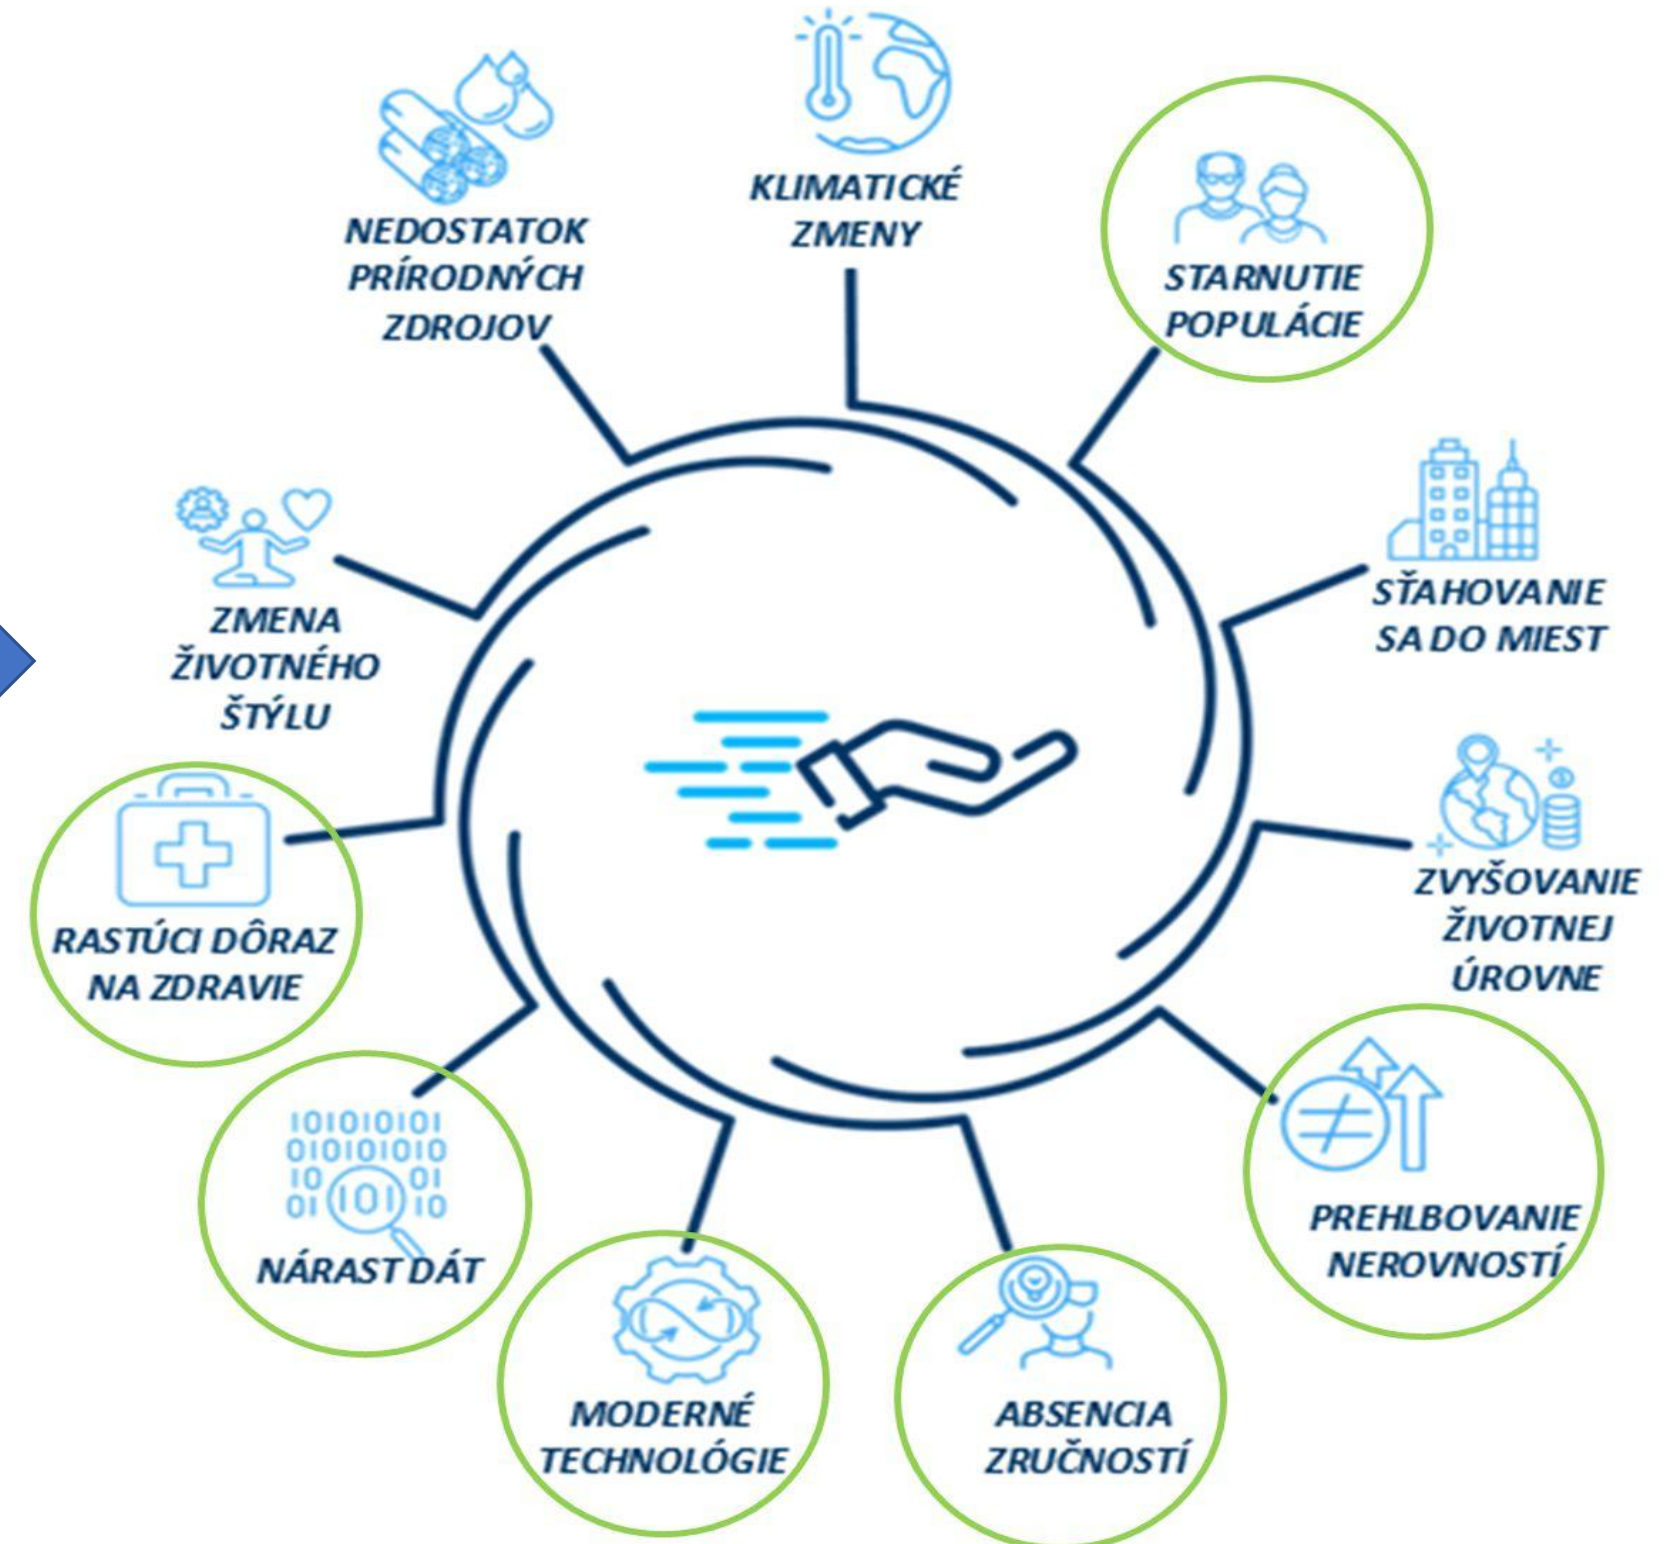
KLIMATICKÉ ZMENY

NEDOSTATOK PRÍRODNÝCH ZDROJOV

STARNUTIE POPULÁCIE

STAHOVANIE SA DO MIEST

ZMENA ŽIVOTNÉHO ŠTÝLU

ZVYŠOVANIE ŽIVOTNEJ ÚROVNE

RASTÚCI DÔRAZ NA ZDRAVIE

10101010
01010101
10 01
01 (101) 10

NÁRAST DÁT

PREHLBOVANIE NEROVNOSTÍ

MODERNÉ TECHNOLÓGIE

ABSENCIA ZRUČNOSTÍ